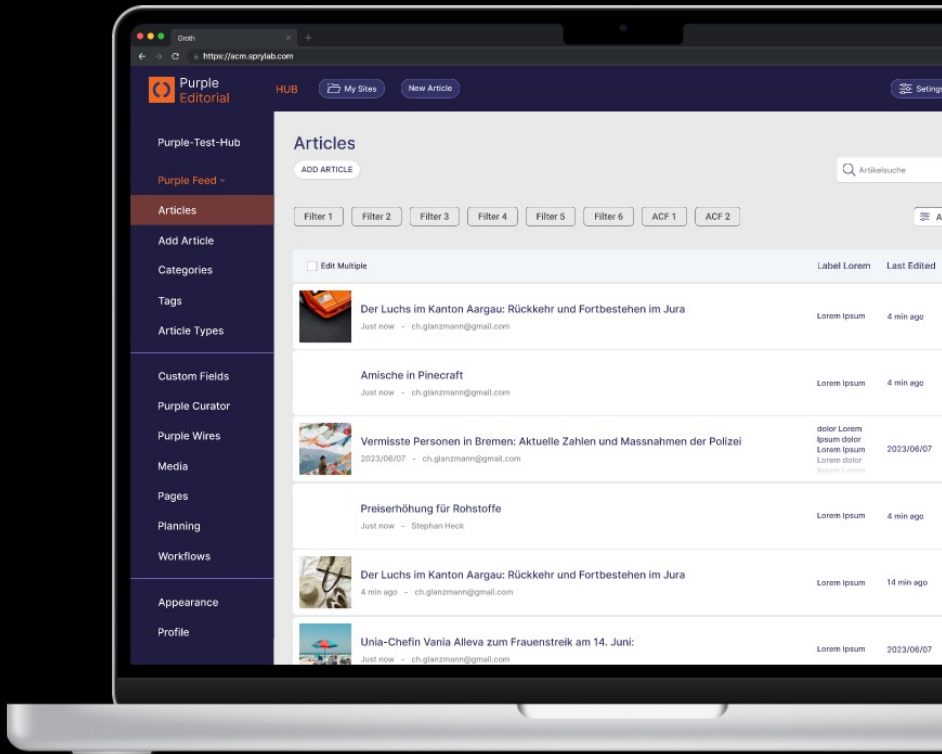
Groth

https://acm.sprylab.com

Purple Editorial

HUB

My Sites

New Article

Setings

Purple-Test-Hub

Purple Feed

Articles

Add Article

Categories

Tags

Article Types

Custom Fields

Purple Curator

Purple Wires

Media

Pages

Planning

Workflows

Appearance

Profile

Articles

ADD ARTICLE

Artikelsuche

Filter 1 Filter 2 Filter 3 Filter 4 Filter 5 Filter 6 ACF 1 ACF 2

| Edit Multiple | Label Lorem | Last Edited |
|---|---|---|
| Der Luchs im Kanton Aargau: Rückkehr und Fortbestehen im Jura<br>Just now - ch.glanzmann@gmail.com | Lorem Ipsum | 4 min ago |
| Amische in Pinecraft<br>Just now - ch.glanzmann@gmail.com | Lorem Ipsum | 4 min ago |
| Vermisste Personen in Bremen: Aktuelle Zahlen und Massnahmen der Polizei<br>2023/06/07 - ch.glanzmann@gmail.com | dolor Lorem Ipsum dolor Lorem Ipsum Lorem dolor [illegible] | 2023/06/07 |
| Preiserhöhung für Rohstoffe<br>Just now - Stephan Heck | Lorem Ipsum | 4 min ago |
| Der Luchs im Kanton Aargau: Rückkehr und Fortbestehen im Jura<br>4 min ago - ch.glanzmann@gmail.com | Lorem Ipsum | 14 min ago |
| Unia-Chefin Vania Alleva zum Frauenstreik am 14. Juni:<br>Just now - ch.glanzmann@gmail.com | Lorem Ipsum | 2023/06/07 |